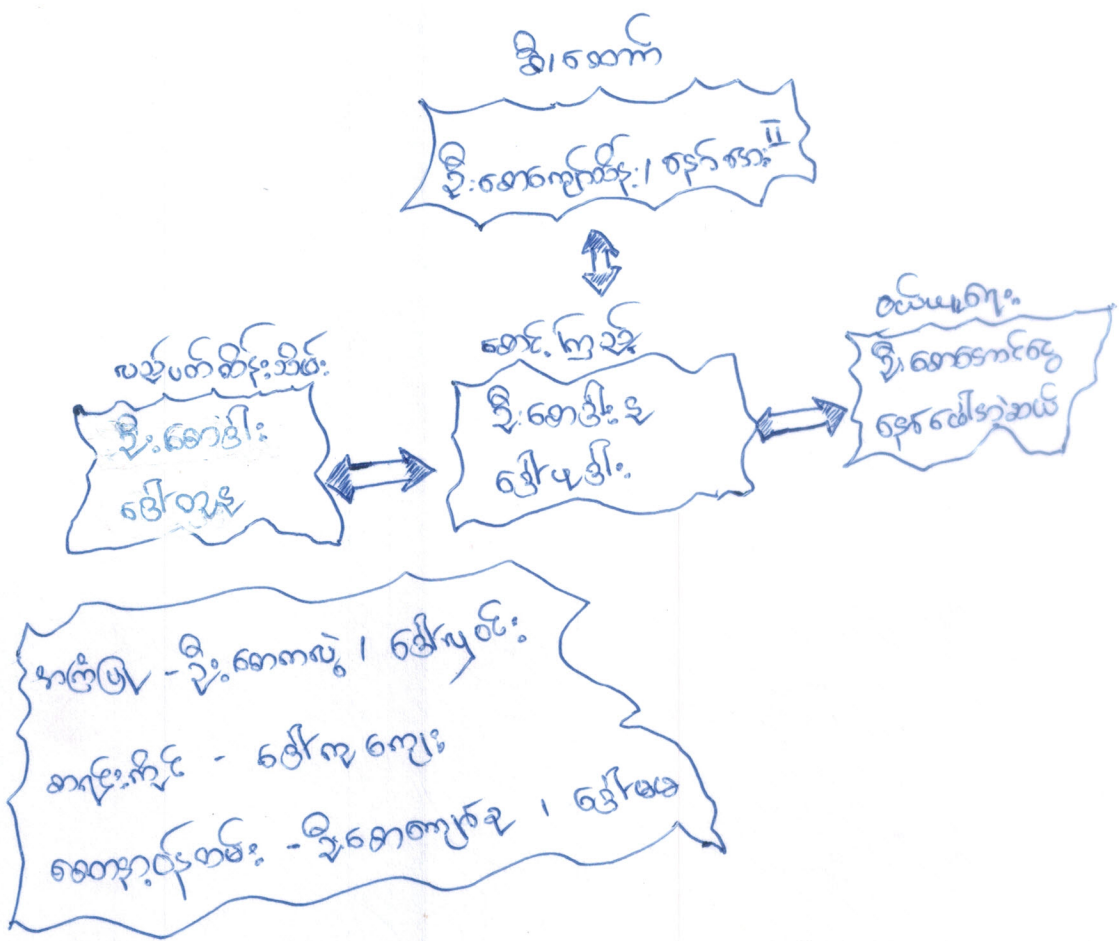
မြို့တောက်

ဦးအောင်ကျော်ဝင်း ၊ ဇနီးအေး II

စစ်ကြည်

ဦးအောင်မိုး ၊ ဒေါ်ပုပ္ပါး

ပုဂံမြို့

ဦးအောင်အောင်စိုး ၊ နေဇော်ဝါကျော်

လည်ပတ်တိုင်းဘိုး

ဦးဘောဒါ ၊ ဒေါ်တွန်း

သာကြီး - ဦးအောင်လှ ၊ ဒေါ်လှဝင်း

အရှုံးကိုင် - ဒေါ်ကုကျေး

တောင်ပြင်ကုန်း - ဦးအောင်ကျော်ဦး ၊ ဒေါ်မမ